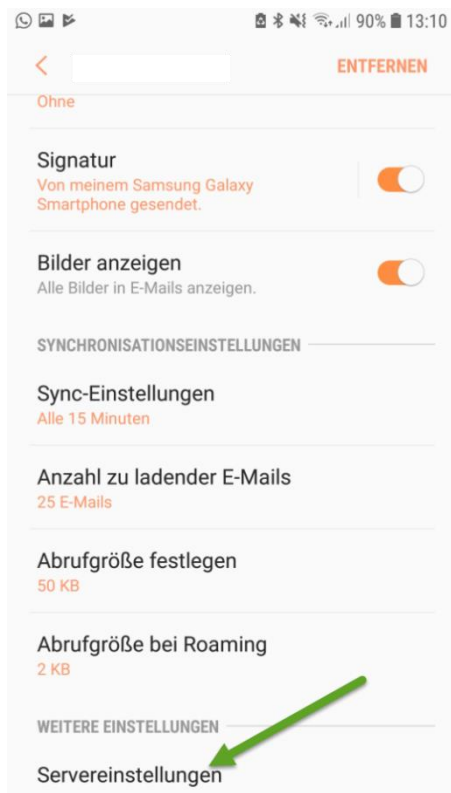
90% 13:10

ENTFERNEN

Ohne

Signatur
Von meinem Samsung Galaxy Smartphone gesendet.

Bilder anzeigen
Alle Bilder in E-Mails anzeigen.

SYNCHRONISATIONSEINSTELLUNGEN

Sync-Einstellungen
Alle 15 Minuten

Anzahl zu ladender E-Mails
25 E-Mails

Abrufgröße festlegen
50 KB

Abrufgröße bei Roaming
2 KB

WEITERE EINSTELLUNGEN

Servereinstellungen